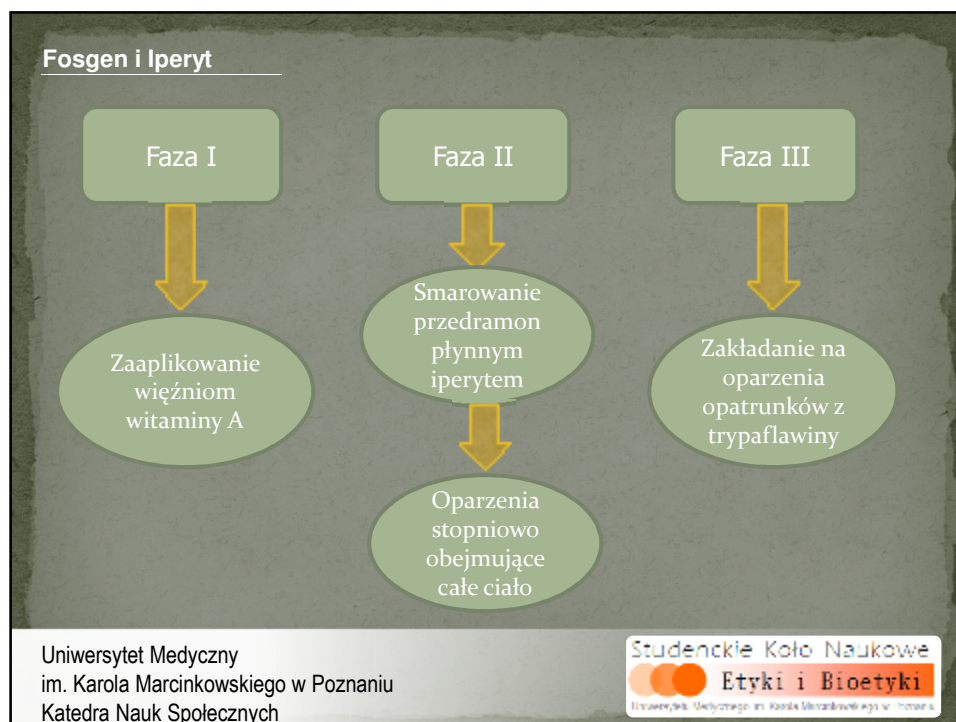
Fosgen i Iperyt

Faza I

Zaaplikowanie więźniom witaminy A

Faza II

Smarowanie przedramon płynnym iperytem

Oparzenia stopniowo obejmujące całe ciało

Faza III

Zakładanie na oparzenia opatrunków z trypaflawiny

Uniwersytet Medyczny
im. Karola Marcinkowskiego w Poznaniu
Katedra Nauk Społecznych

Studenckie Koło Naukowe
Etyki i Bioetyki
Uniwersytet Medyczny im. Karola Marcinkowskiego w Poznaniu